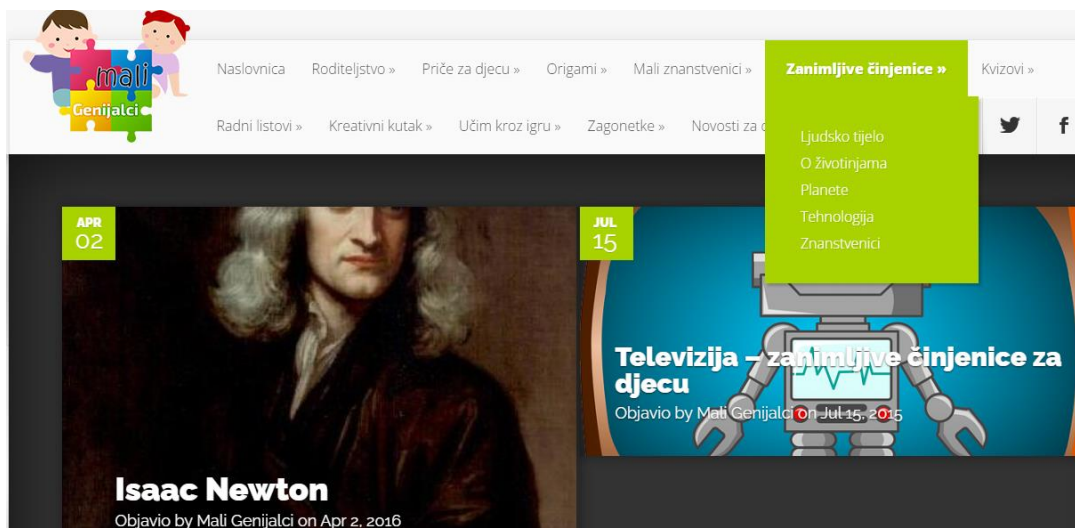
Mali Genijalci

Naslovnica Roditeljstvo » Priče za djecu » Origami » Mali znanstvenici » Zanimljive činjenice » Kvizovi »

Radni listovi » Kreativni kutak » Učim kroz igru » Zagonetke » Novosti za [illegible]

Ljudsko tijelo
O životinjama
Planete
Tehnologija
Znanstvenici

APR
02

JUL
15

Televizija – zanimljive činjenice za djecu
Objavio by Mali Genijalci on Jul 15, 2015

Isaac Newton
Objavio by Mali Genijalci on Apr 2, 2016